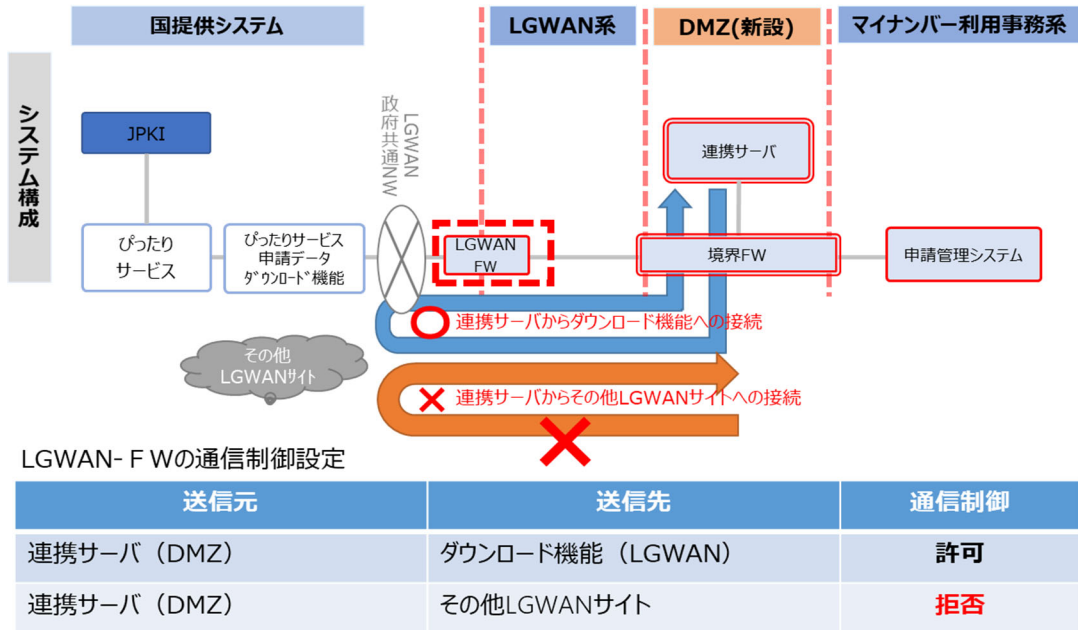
国提供システム

LGWAN系

DMZ(新設)

マイナンバー利用事務系

システム構成

JPKI

LGWAN 政府共通NW

連携サーバ

ぴったりサービス

ぴったりサービス 申請データ ﾀﾞｳﾝﾛｰﾄﾞ機能

LGWAN FW

境界FW

申請管理システム

○ 連携サーバからダウンロード機能への接続

その他 LGWANｻｲﾄ

✕ 連携サーバからその他LGWANサイトへの接続

LGWAN-ＦＷの通信制御設定

| 送信元 | 送信先 | 通信制御 |
|---|---|---|
| 連携サーバ（DMZ） | ダウンロード機能（LGWAN） | 許可 |
| 連携サーバ（DMZ） | その他LGWANサイト | 拒否 |